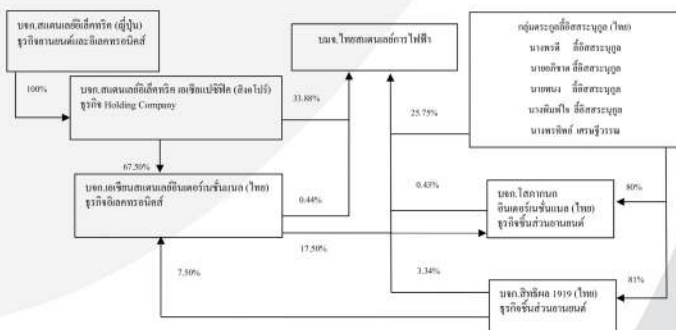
บจก.สแตนเลย์อีเล็คทริค (ญี่ปุ่น)
ธุรกิจยานยนต์และอิเลคทรอนิคส์

100%

บจก.สแตนเลย์อีเล็คทริค เอเซียแปซิฟิค (สิงคโปร์)
ธุรกิจ Holding Company

33.88%

บมจ.ไทยสแตนเลย์การไฟฟ้า

กลุ่มตระกูลลี้อิสสระนุกูล (ไทย)
นางพรสี ลี้อิสสระนุกูล
นายอภิชาต ลี้อิสสระนุกูล
นายพนง ลี้อิสสระนุกูล
นางพิมพ์ใจ ลี้อิสสระนุกูล
นางพรทิพย์ เศรษฐีวรรณ

25.75%

67.50%

บจก.เอเชียนสแตนเลย์อินเตอร์เนชั่นแนล (ไทย)
ธุรกิจอิเลคทรอนิคส์

0.44%

0.43%

บจก.ไฮคาเมนท อินเตอร์เนชั่นแนล (ไทย)
ธุรกิจชิ้นส่วนยานยนต์

80%

17.50%

7.50%

3.34%

81%

บจก.สิทธิผล 1919 (ไทย)
ธุรกิจชิ้นส่วนยานยนต์